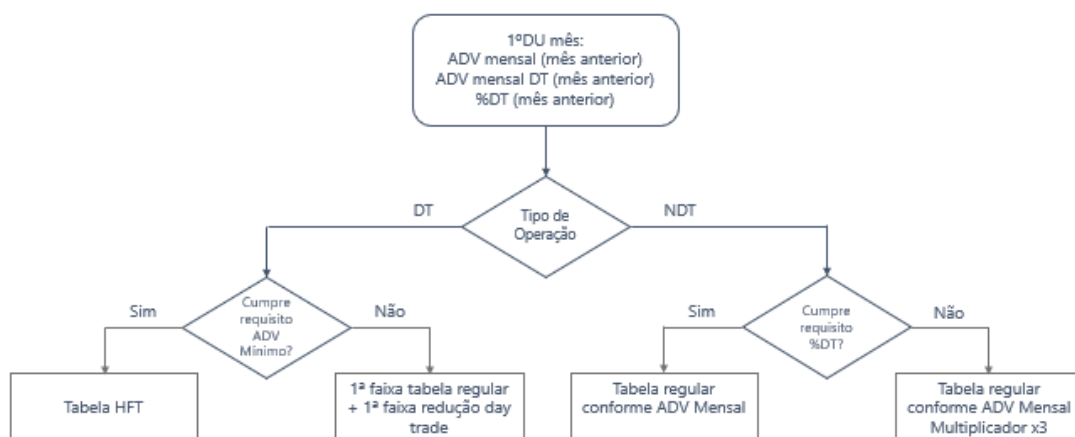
1ºDU mês:
ADV mensal (mês anterior)
ADV mensal DT (mês anterior)
%DT (mês anterior)

DT

Tipo de Operação

NDT

Sim

Cumpre requisito ADV Mínimo?

Não

Sim

Cumpre requisito %DT?

Não

Tabela HFT

1ª faixa tabela regular + 1ª faixa redução day trade

Tabela regular conforme ADV Mensal

Tabela regular conforme ADV Mensal Multiplicador x3